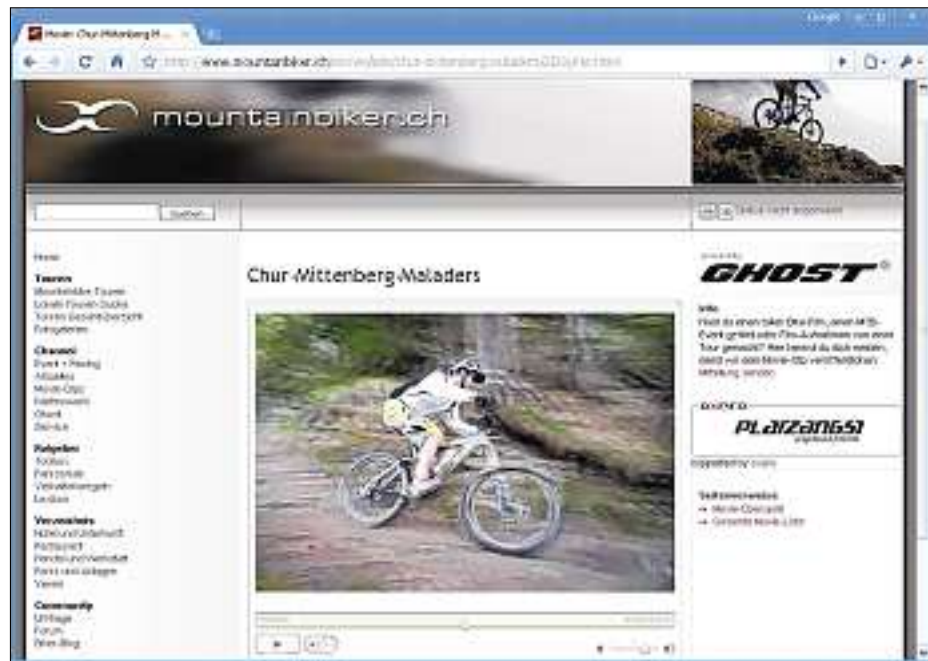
Movie: Chur-Mittenberg-M...

http://www.mountainbiker.ch/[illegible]

mountainbiker.ch

Suchen

Home

Touren
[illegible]
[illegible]
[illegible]
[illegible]

Channel
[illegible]
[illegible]
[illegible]
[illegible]
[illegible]
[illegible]

Ratgeber
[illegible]
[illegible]
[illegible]
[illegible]

Verzeichnis
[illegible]
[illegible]
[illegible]
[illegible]
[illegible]

Community
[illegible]
Forum
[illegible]

Chur-Mittenberg-Maladers

GHOST

Info
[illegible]

PLATZANGST

Seitenverweise
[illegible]
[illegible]